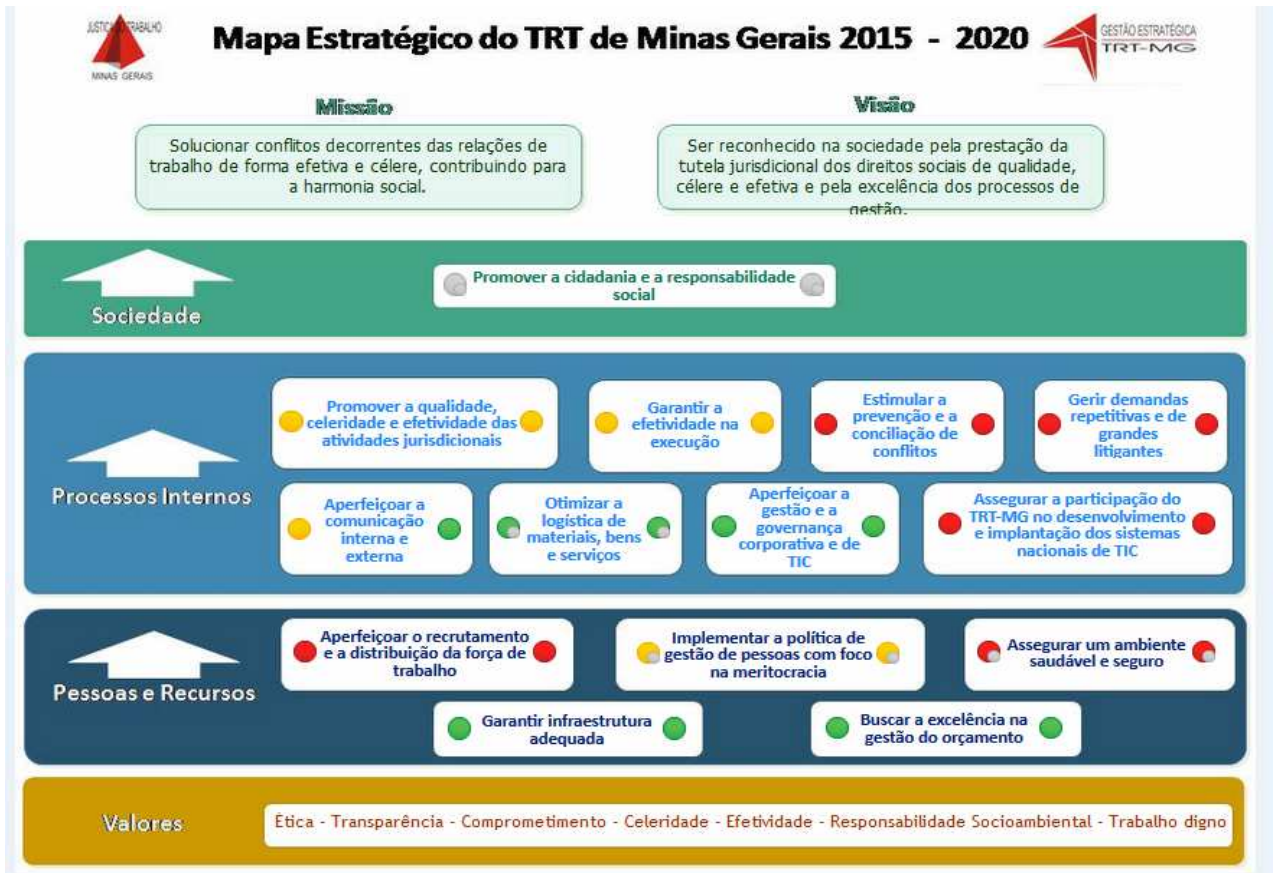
JUSTIÇA DO TRABALHO
MINAS GERAIS

Mapa Estratégico do TRT de Minas Gerais 2015 - 2020

GESTÃO ESTRATÉGICA
TRT-MG

Missão

Solucionar conflitos decorrentes das relações de trabalho de forma efetiva e célere, contribuindo para a harmonia social.

Visão

Ser reconhecido na sociedade pela prestação da tutela jurisdicional dos direitos sociais de qualidade, célere e efetiva e pela excelência dos processos de gestão.

Sociedade

Promover a cidadania e a responsabilidade social

Processos Internos

Promover a qualidade, celeridade e efetividade das atividades jurisdicionais

Garantir a efetividade na execução

Estimular a prevenção e a conciliação de conflitos

Gerir demandas repetitivas e de grandes litigantes

Aperfeiçoar a comunicação interna e externa

Otimizar a logística de materiais, bens e serviços

Aperfeiçoar a gestão e a governança corporativa e de TIC

Assegurar a participação do TRT-MG no desenvolvimento e implantação dos sistemas nacionais de TIC

Pessoas e Recursos

Aperfeiçoar o recrutamento e a distribuição da força de trabalho

Implementar a política de gestão de pessoas com foco na meritocracia

Assegurar um ambiente saudável e seguro

Garantir infraestrutura adequada

Buscar a excelência na gestão do orçamento

Valores

Ética - Transparência - Comprometimento - Celeridade - Efetividade - Responsabilidade Socioambiental - Trabalho digno